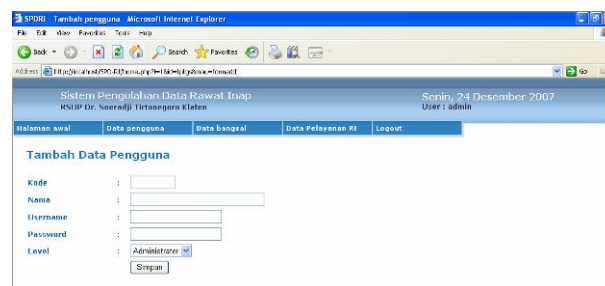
SPDRI - Tambah pengguna - Microsoft Internet Explorer

File Edit View Favorites Tools Help

Back Search Favorites

Address http://localhost/SPD-RI/home.php?l=1&del=plg&aux=formadd

Go

Sistem Pengolahan Data Rawat Inap
RSUP Dr. Soeradji Tirtonegoro Klaten

Senin, 24 Desember 2007
User : admin

Halaman awal | Data pengguna | Data bangsal | Data Pelayanan RI | Logout

Tambah Data Pengguna

Kode :

Nama :

Username :

Password :

Level : Administrator

Simpan